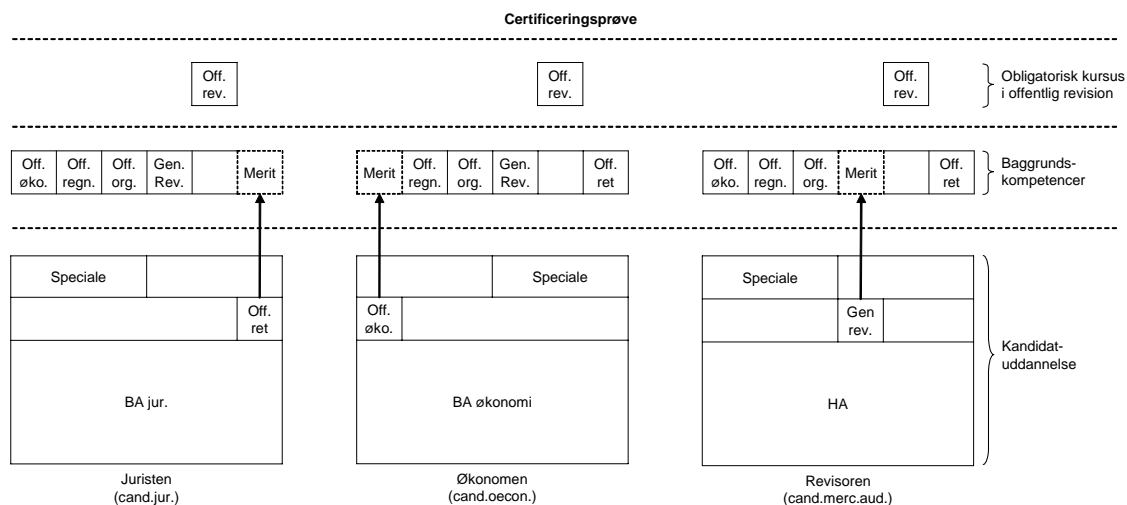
Certificeringsprøve

Off. rev.

Off. rev.

Off. rev.

Obligatorisk kursus i offentlig revision

Off. øko. | Off. regn. | Off. org. | Gen. Rev. | | Merit

Merit | Off. regn. | Off. org. | Gen. Rev. | | Off. ret

Off. øko. | Off. regn. | Off. org. | Merit | | Off. ret

Baggrundskompetencer

Speciale

Off. ret

BA jur.

Juristen (cand.jur.)

Speciale

Off. øko.

BA økonomi

Økonomen (cand.oecon.)

Speciale

Gen rev.

HA

Revisoren (cand.merc.aud.)

Kandidatuddannelse